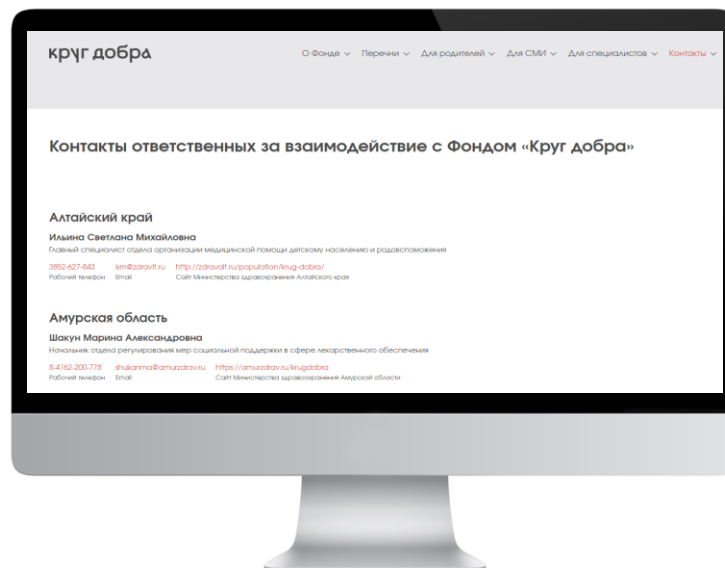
круг добра

О Фонде ⌄ Перечни ⌄ Для родителей ⌄ Для СМИ ⌄ Для специалистов ⌄ Контакты ⌄

Контакты ответственных за взаимодействие с Фондом «Круг добра»

Алтайский край

Ильина Светлана Михайловна

Главный специалист отдела организации медицинской помощи детскому населению и родовспоможения

3852-627-843 Рабочий телефон

lsm@zdravalt.ru Email

http://zdravalt.ru/population/krug-dobra/ Сайт Министерства здравоохранения Алтайского края

Амурская область

Шакун Марина Александровна

Начальник отдела регулирования мер социальной поддержки в сфере лекарственного обеспечения

8-4162-200-778 Рабочий телефон

shukanma@amurzdrav.ru Email

https://amurzdrav.ru/krugdobra Сайт Министерства здравоохранения Амурской области